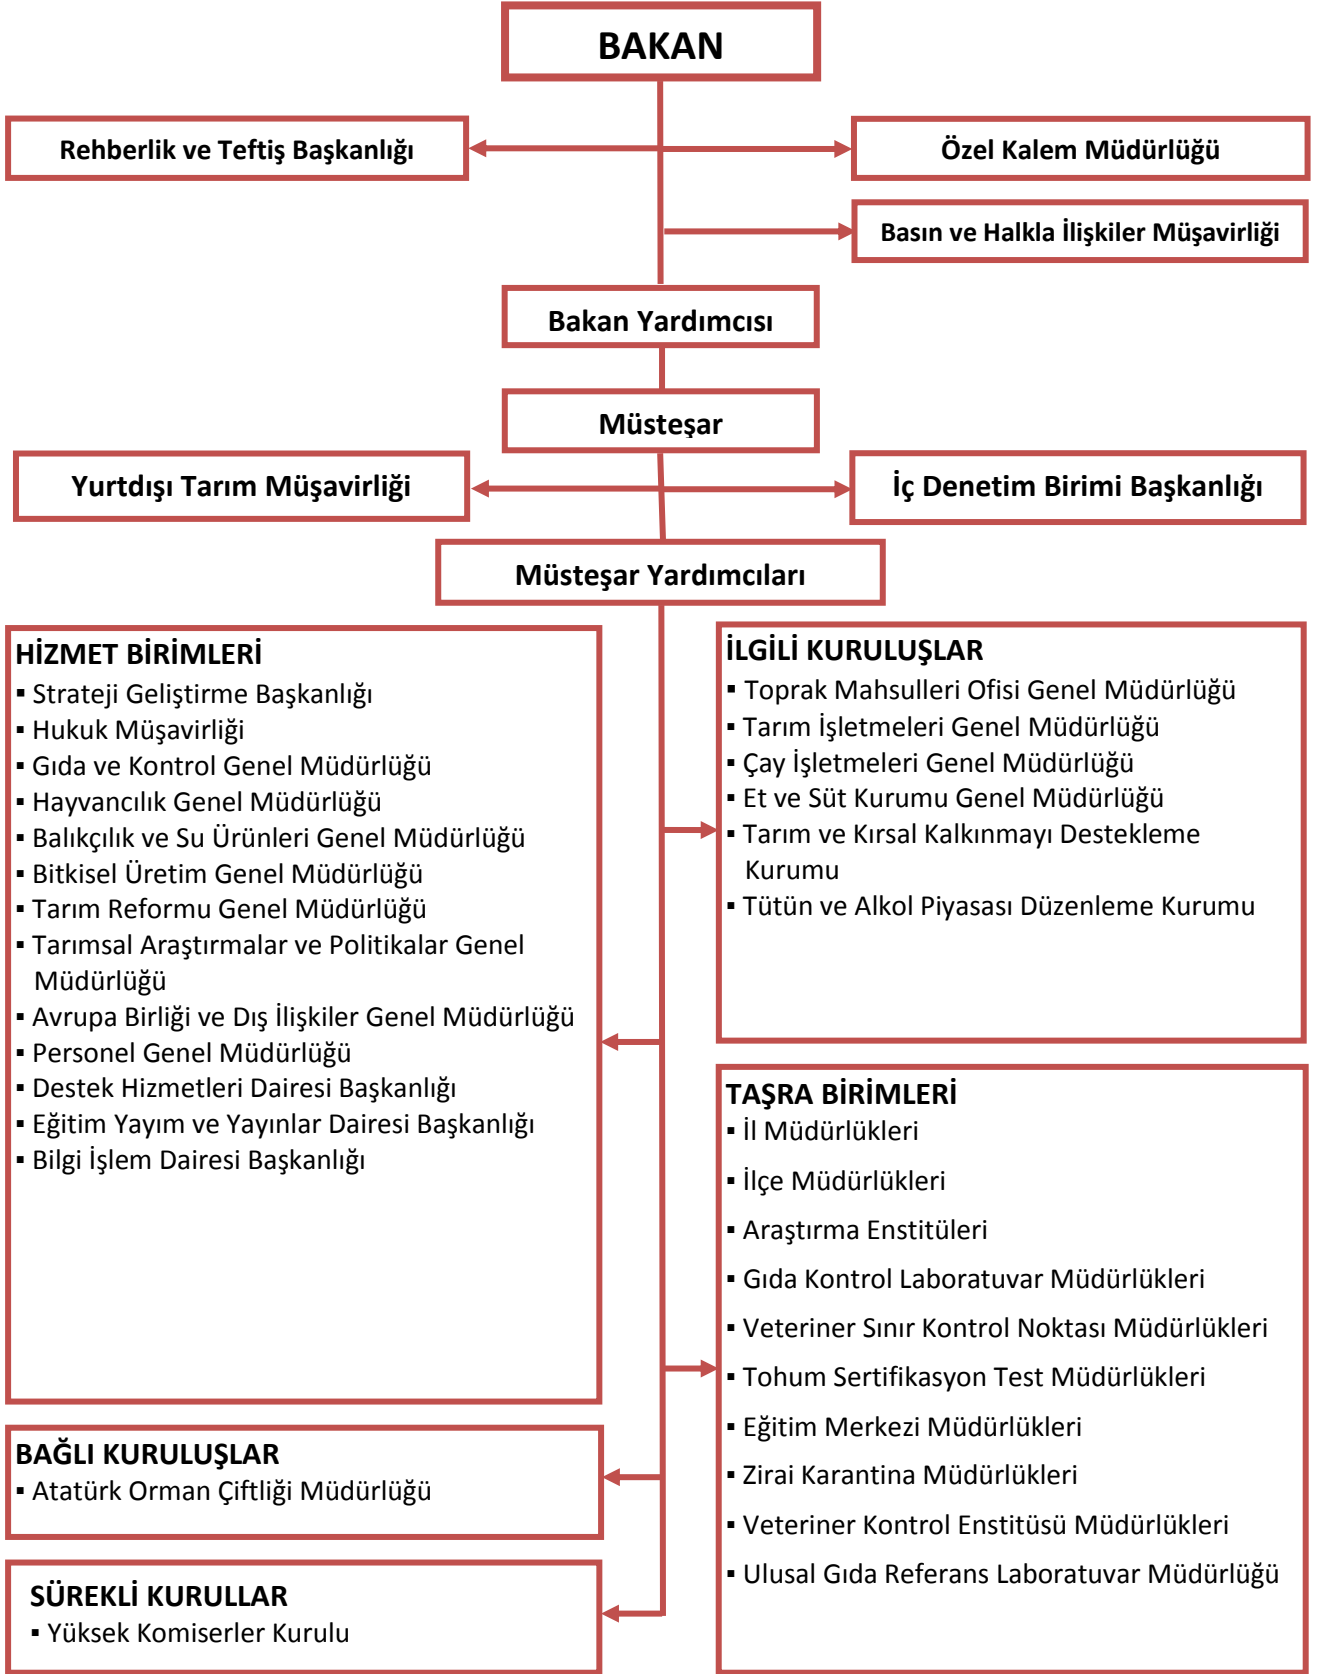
BAKAN

Rehberlik ve Teftiş Başkanlığı

Özel Kalem Müdürlüğü

Basın ve Halkla İlişkiler Müşavirliği

Bakan Yardımcısı

Müsteşar

Yurtdışı Tarım Müşavirliği

İç Denetim Birimi Başkanlığı

Müsteşar Yardımcıları

HİZMET BİRİMLERİ
▪ Strateji Geliştirme Başkanlığı
▪ Hukuk Müşavirliği
▪ Gıda ve Kontrol Genel Müdürlüğü
▪ Hayvancılık Genel Müdürlüğü
▪ Balıkçılık ve Su Ürünleri Genel Müdürlüğü
▪ Bitkisel Üretim Genel Müdürlüğü
▪ Tarım Reformu Genel Müdürlüğü
▪ Tarımsal Araştırmalar ve Politikalar Genel Müdürlüğü
▪ Avrupa Birliği ve Dış İlişkiler Genel Müdürlüğü
▪ Personel Genel Müdürlüğü
▪ Destek Hizmetleri Dairesi Başkanlığı
▪ Eğitim Yayım ve Yayınlar Dairesi Başkanlığı
▪ Bilgi İşlem Dairesi Başkanlığı

İLGİLİ KURULUŞLAR
▪ Toprak Mahsulleri Ofisi Genel Müdürlüğü
▪ Tarım İşletmeleri Genel Müdürlüğü
▪ Çay İşletmeleri Genel Müdürlüğü
▪ Et ve Süt Kurumu Genel Müdürlüğü
▪ Tarım ve Kırsal Kalkınmayı Destekleme Kurumu
▪ Tütün ve Alkol Piyasası Düzenleme Kurumu

TAŞRA BİRİMLERİ
▪ İl Müdürlükleri
▪ İlçe Müdürlükleri
▪ Araştırma Enstitüleri
▪ Gıda Kontrol Laboratuvar Müdürlükleri
▪ Veteriner Sınır Kontrol Noktası Müdürlükleri
▪ Tohum Sertifikasyon Test Müdürlükleri
▪ Eğitim Merkezi Müdürlükleri
▪ Zirai Karantina Müdürlükleri
▪ Veteriner Kontrol Enstitüsü Müdürlükleri
▪ Ulusal Gıda Referans Laboratuvar Müdürlüğü

BAĞLI KURULUŞLAR
▪ Atatürk Orman Çiftliği Müdürlüğü

SÜREKLİ KURULLAR
▪ Yüksek Komiserler Kurulu